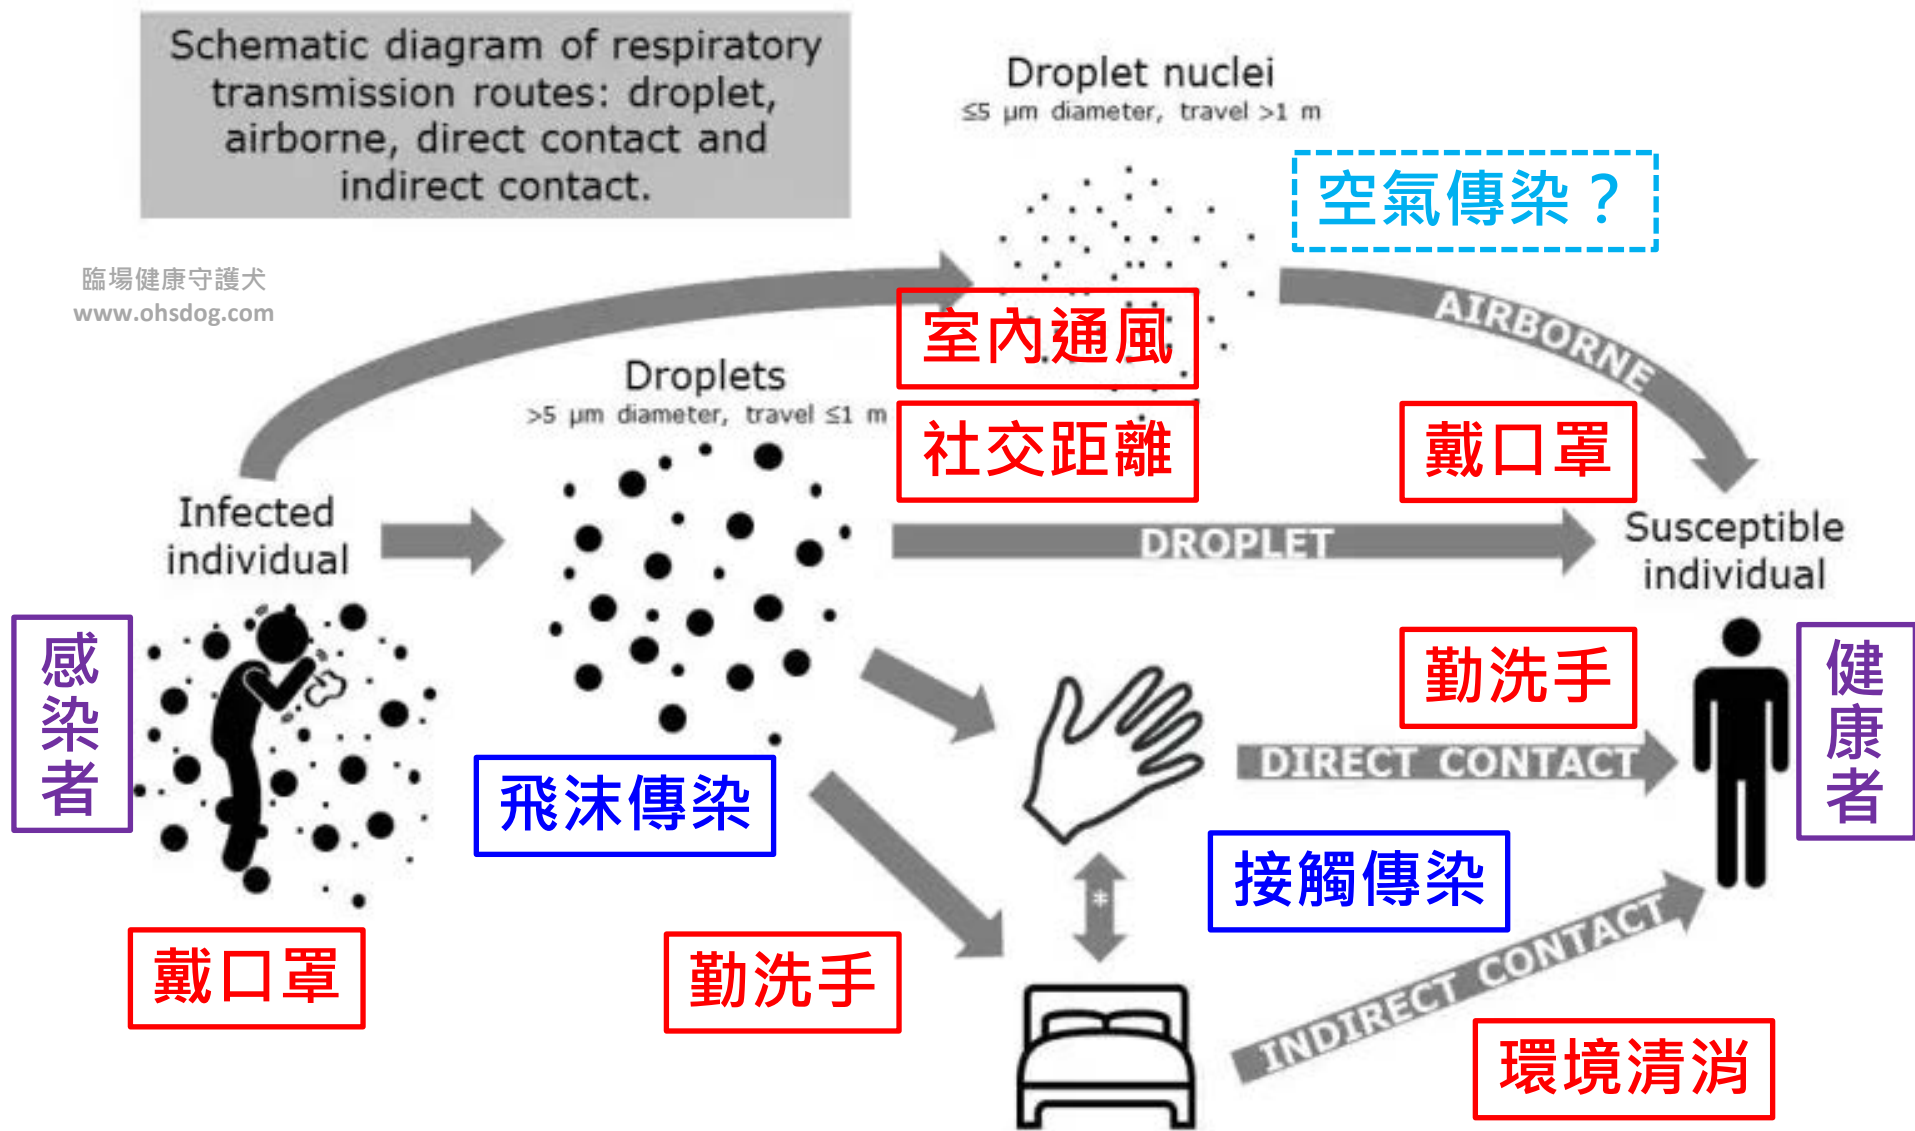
Schematic diagram of respiratory transmission routes: droplet, airborne, direct contact and indirect contact.

Droplet nuclei
≤5 μm diameter, travel >1 m

空氣傳染？

臨場健康守護犬
www.ohsdog.com

室內通風

AIRBORNE

Droplets
>5 μm diameter, travel ≤1 m

社交距離

戴口罩

Infected individual

DROPLET

Susceptible individual

感染者

勤洗手

健康者

DIRECT CONTACT

飛沫傳染

接觸傳染

戴口罩

勤洗手

INDIRECT CONTACT

環境清消